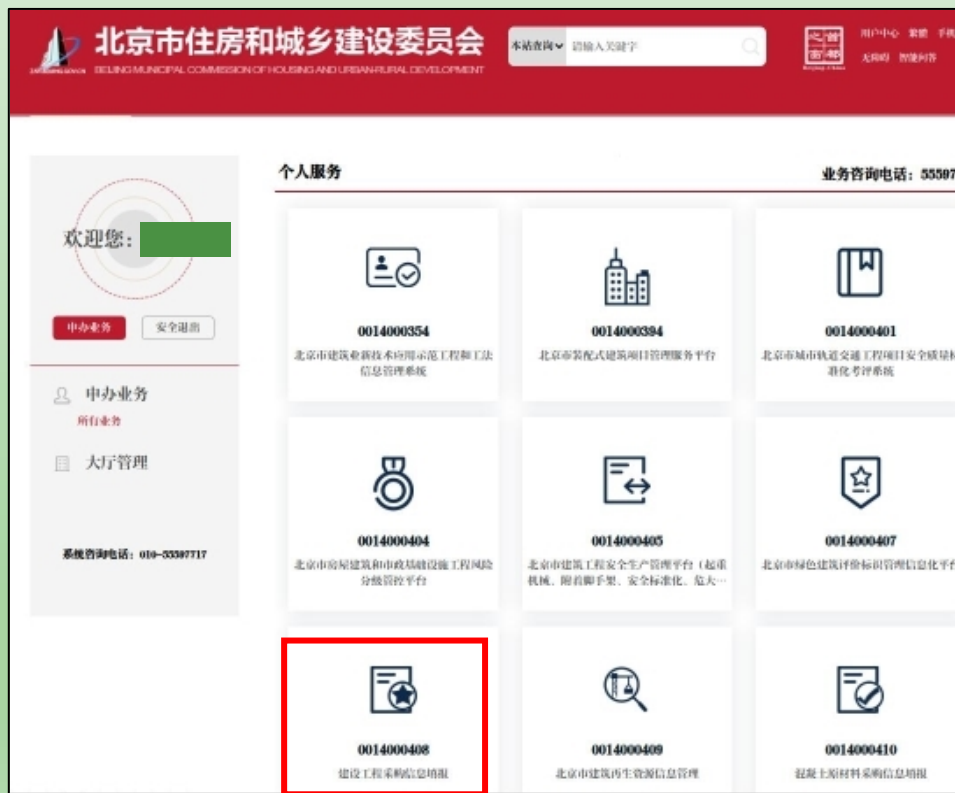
北京市住房和城乡建设委员会
BEIJING MUNICIPAL COMMISSION OF HOUSING AND URBAN-RURAL DEVELOPMENT

本站查询 请输入关键字

用户中心 繁體 手机 无障碍 智能问答

欢迎您：

申办业务 安全退出

申办业务
所有业务

大厅管理

系统咨询电话：010-55597717

个人服务

业务咨询电话：55597

0014000354
北京市建筑业新技术应用示范工程和工法信息管理系统

0014000394
北京市装配式建筑项目管理服务平台

0014000401
北京市城市轨道交通工程项目安全质量标准化考评系统

0014000404
北京市房屋建筑和市政基础设施工程风险分级管控平台

0014000405
北京市建筑工程安全生产管理平台（起重机械、附着脚手架、安全标准化、危大…

0014000407
北京市绿色建筑评价标识管理信息化平台

0014000408
建设工程采购信息填报

0014000409
北京市建筑再生资源信息管理

0014000410
混凝土原材料采购信息填报